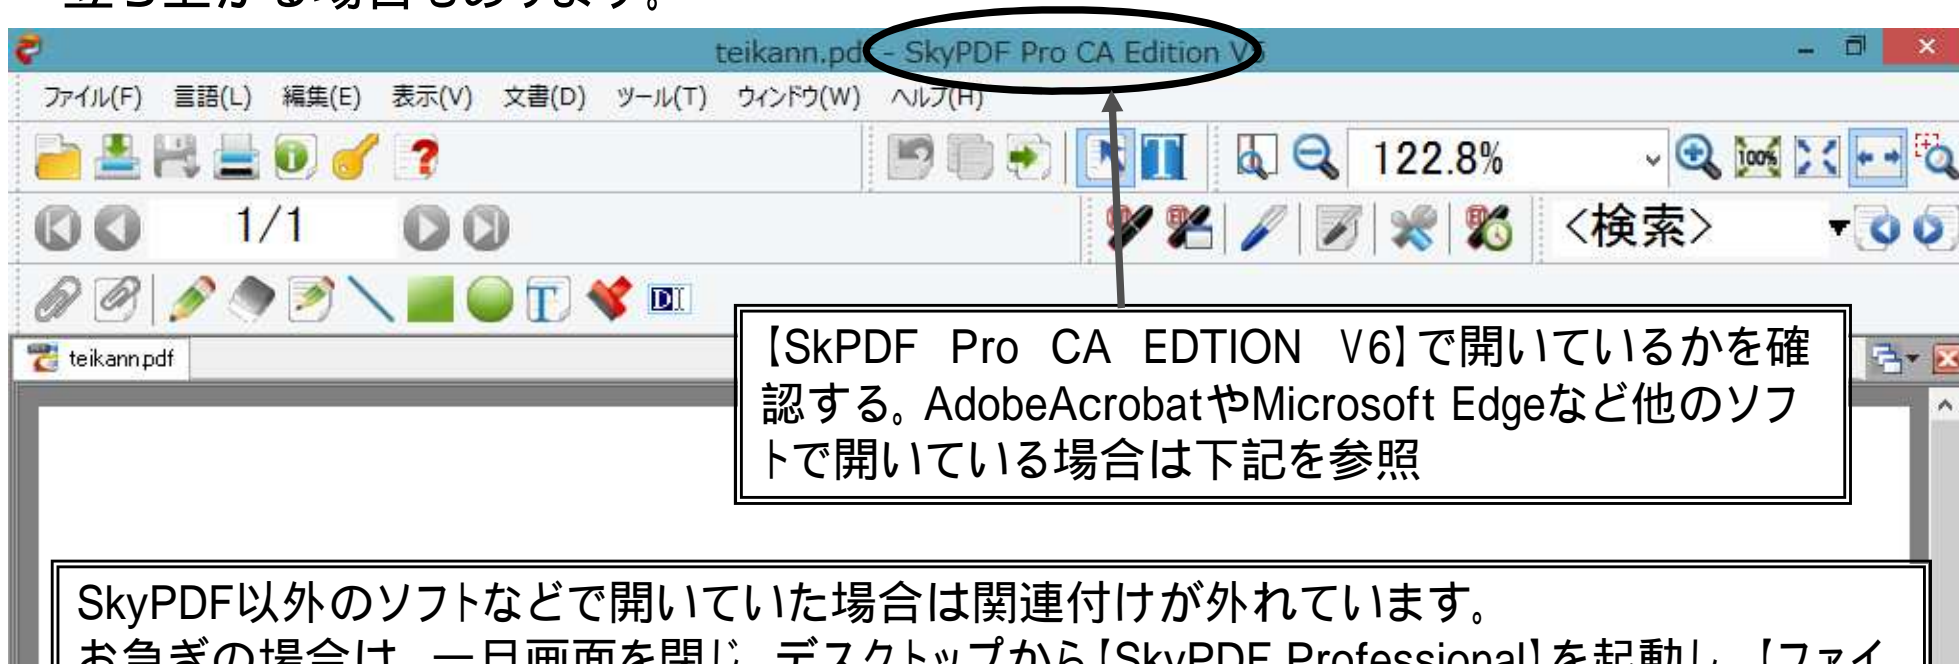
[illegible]

teikann.pdf - SkyPDF Pro CA Edition V6

ファイル(F) 言語(L) 編集(E) 表示(V) 文書(D) ツール(T) ウィンドウ(W) ヘルプ(H)

122.8%

1/1

<検索>

teikann.pdf

【SkPDF Pro CA EDTION V6】で開いているかを確認する。AdobeAcrobatやMicrosoft Edgeなど他のソフトで開いている場合は下記を参照

SkyPDF以外のソフトなどで開いていた場合は関連付けが外れています。

お急ぎの場合は、一旦画面を閉じ、デスクトップから【SkyPDF Professional】を起動し、【ファイ